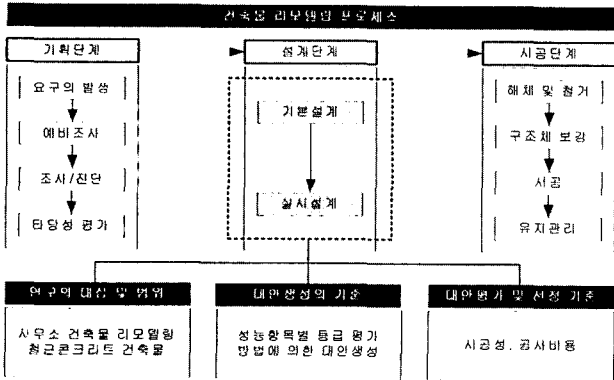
건축물 리모델링 프로세스

기획단계

요구의 발생

예비조사

조사/진단

타당성 평가

설계단계

기본설계

실시설계

시공단계

해체 및 철거

구조체 보강

시공

유지관리

연구의 대상 및 범위

사무소 건축물 리모델링
철근콘크리트 건축물

대안생성의 기준

성능항목별 등급 평가
방법에 의한 대안생성

대안평가 및 선정 기준

시공성, 공사비용